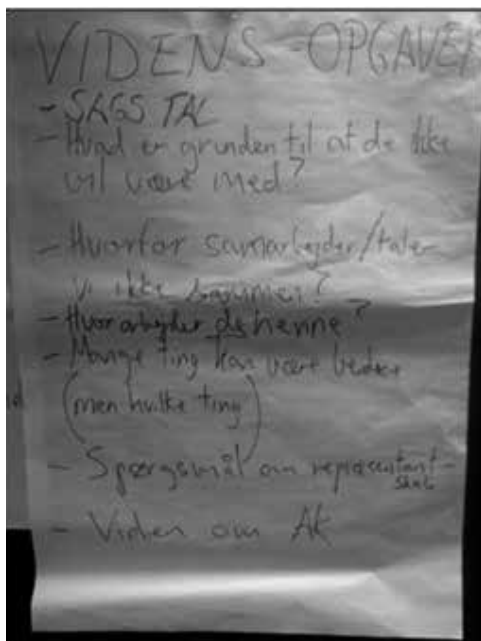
VIDENS-OPGAVE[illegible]

- SAGS TAL
- Hvad er grunden til at de ikke vil være med?
- Hvorfor samarbejder/taler vi ikke sammen?
- Hvor arbejder de henne?
- Mange ting kan være bedre (men hvilke ting)
- Spørgsmål om repræsentant-skab
- Viden om AK

d